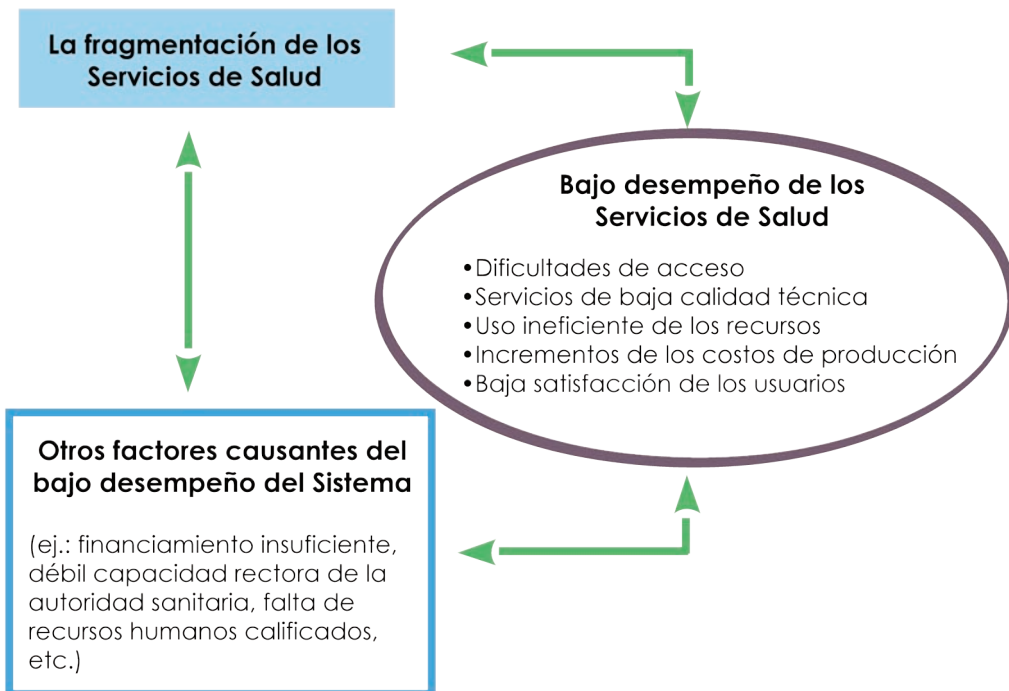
La fragmentación de los Servicios de Salud

Bajo desempeño de los Servicios de Salud

•Dificultades de acceso
•Servicios de baja calidad técnica
•Uso ineficiente de los recursos
•Incrementos de los costos de producción
•Baja satisfacción de los usuarios

Otros factores causantes del bajo desempeño del Sistema

(ej.: financiamiento insuficiente, débil capacidad rectora de la autoridad sanitaria, falta de recursos humanos calificados, etc.)